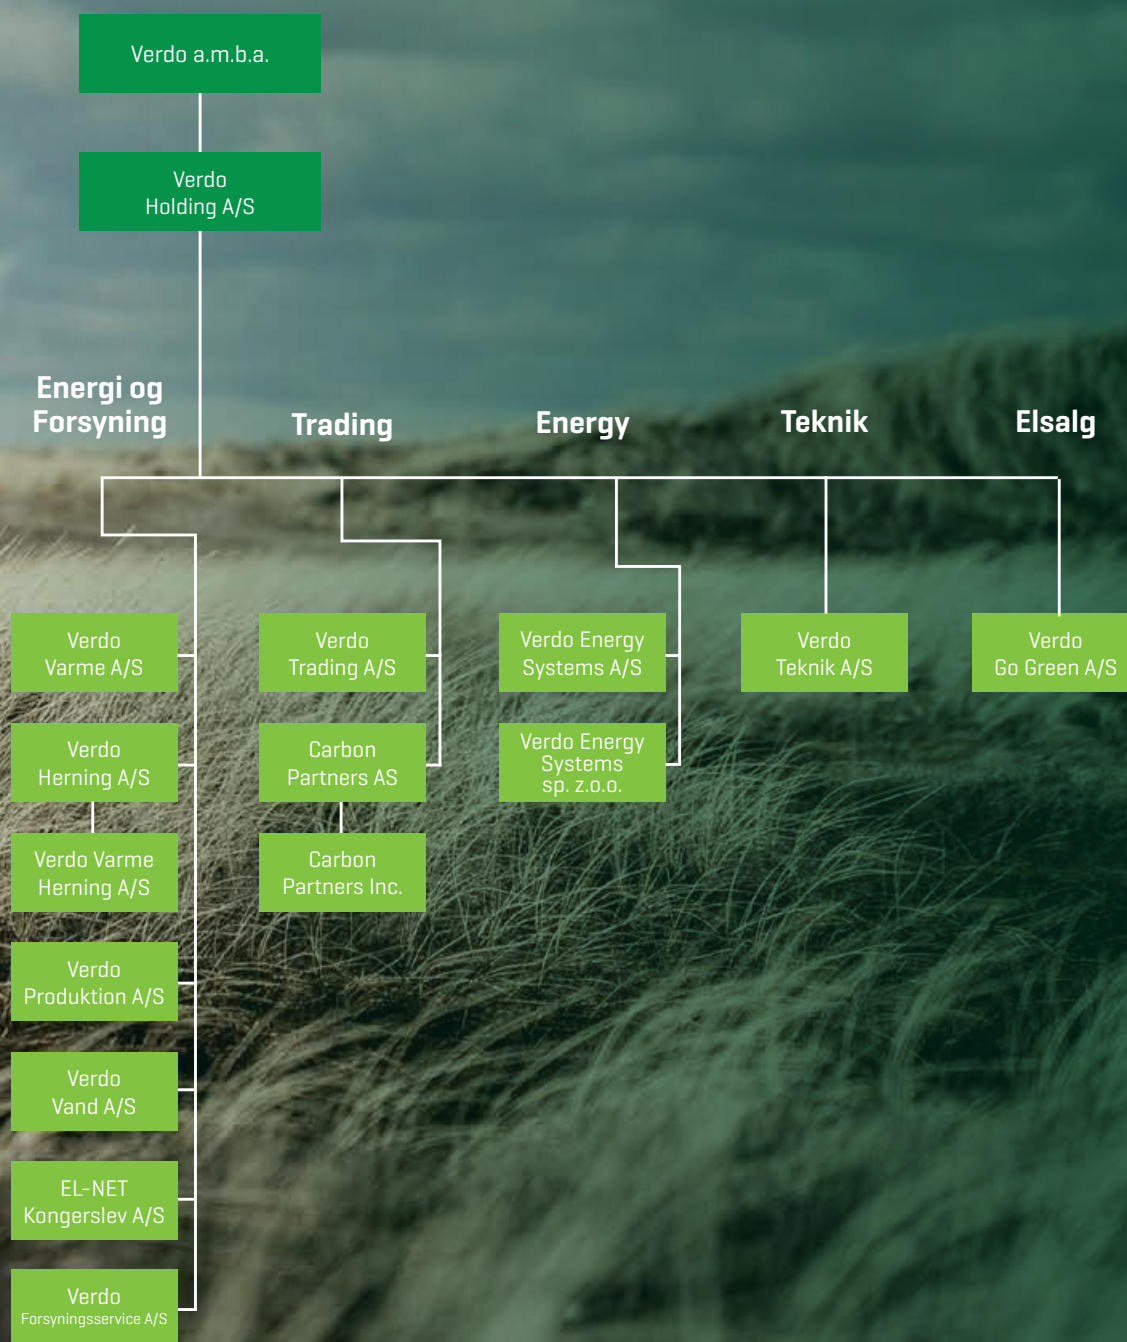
Verdo a.m.b.a.

Verdo Holding A/S

Energi og Forsyning

Trading

Energy

Teknik

Elsalg

Verdo Varme A/S

Verdo Herning A/S

Verdo Varme Herning A/S

Verdo Produktion A/S

Verdo Vand A/S

EL-NET Kongerslev A/S

Verdo Forsyningsservice A/S

Verdo Trading A/S

Carbon Partners AS

Carbon Partners Inc.

Verdo Energy Systems A/S

Verdo Energy Systems sp. z.o.o.

Verdo Teknik A/S

Verdo Go Green A/S